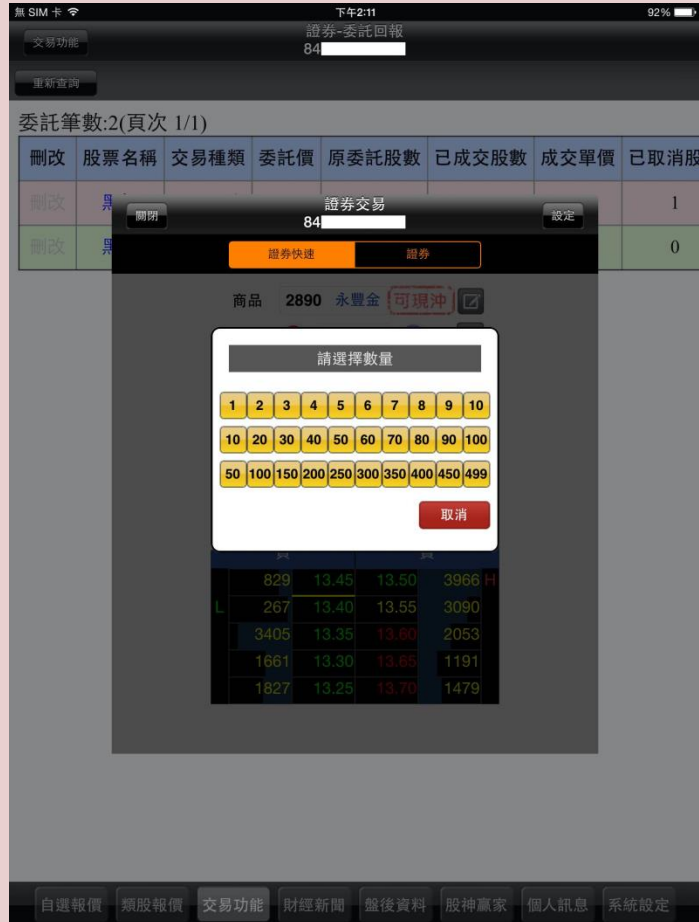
無 SIM 卡 下午2:11 92%

交易功能 證券-委託回報 84

重新查詢

委託筆數:2(頁次 1/1)

| 刪改 | 股票名稱 | 交易種類 | 委託價 | 原委託股數 | 已成交股數 | 成交單價 | 已取消股 |
|---|---|---|---|---|---|---|---|
| 刪改 | 䎛 | | | | | | 1 |
| 刪改 | 䎛 | | | | | | 0 |

關閉 證券交易 84 設定

證券快速 證券

商品 2890 永豐金 可現沖

請選擇數量

1 2 3 4 5 6 7 8 9 10

10 20 30 40 50 60 70 80 90 100

50 100 150 200 250 300 350 400 450 499

取消

| | 829 | 13.45 | 13.50 | 3966 | H |
|---|---|---|---|---|---|
| L | 267 | 13.40 | 13.55 | 3090 | |
| | 3405 | 13.35 | 13.60 | 2053 | |
| | 1661 | 13.30 | 13.65 | 1191 | |
| | 1827 | 13.25 | 13.70 | 1479 | |

自選報價 類股報價 交易功能 財經新聞 盤後資料 股神贏家 個人訊息 系統設定